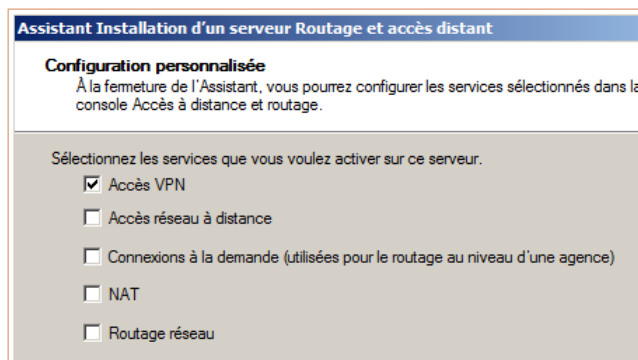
Assistant Installation d'un serveur Routage et accès distant

**Configuration personnalisée**
À la fermeture de l'Assistant, vous pourrez configurer les services sélectionnés dans la console Accès à distance et routage.

Sélectionnez les services que vous voulez activer sur ce serveur.

☑ Accès VPN

☐ Accès réseau à distance

☐ Connexions à la demande (utilisées pour le routage au niveau d'une agence)

☐ NAT

☐ Routage réseau